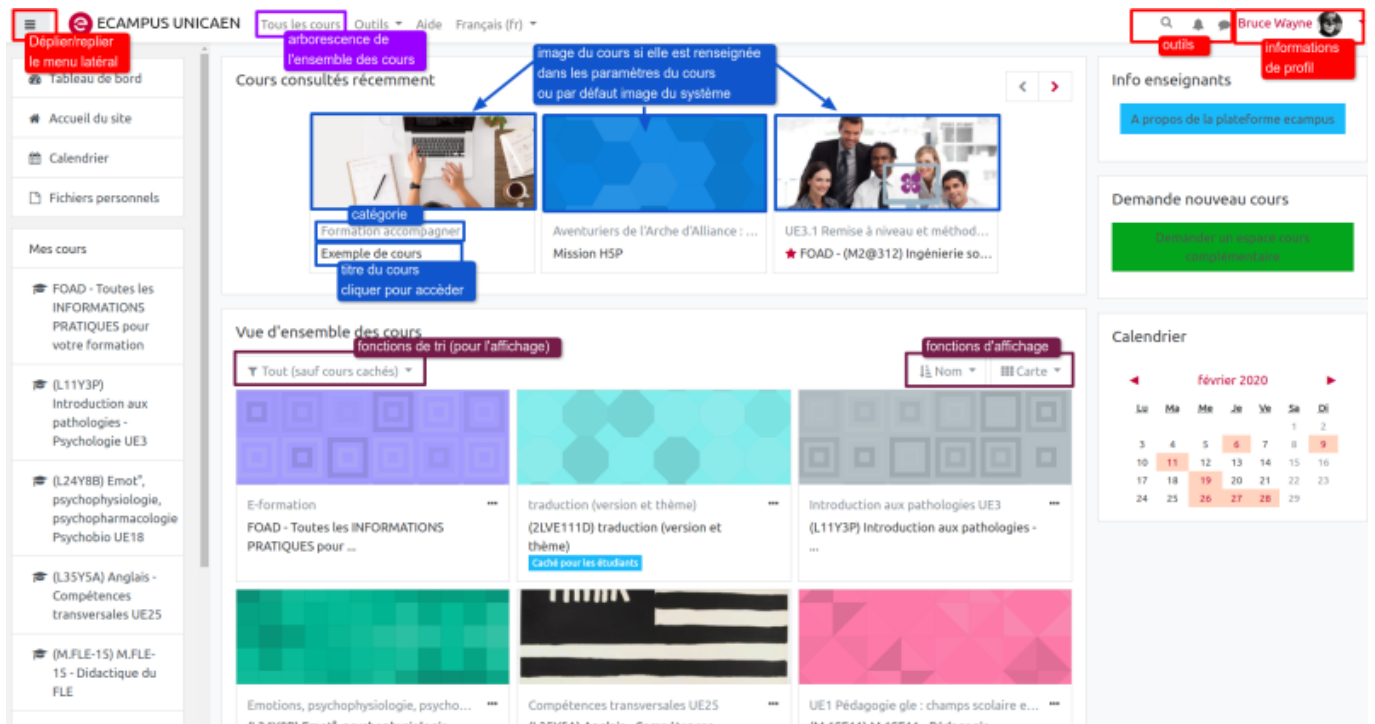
ECAMPUS UNICAEN Tous les cours Outils Aide Français (fr)

Bruce Wayne

Déplier/replier le menu latéral

arborescence de l'ensemble des cours

outils

informations de profil

Tableau de bord
Accueil du site
Calendrier
Fichiers personnels

Mes cours

FOAD - Toutes les INFORMATIONS PRATIQUES pour votre formation

(L11Y3P) Introduction aux pathologies - Psychologie UE3

(L24Y8B) Emot°, psychophysiologie, psychopharmacologie Psychobio UE18

(L35Y5A) Anglais - Compétences transversales UE25

(M.FLE-15) M.FLE-15 - Didactique du FLE

Cours consultés récemment

image du cours si elle est renseignée dans les paramètres du cours ou par défaut image du système

catégorie

Formation accompagner
Exemple de cours

titre du cours cliquer pour accèder

Aventuriers de l'Arche d'Alliance : ...
Mission H5P

UE3.1 Remise à niveau et méthod...
FOAD - (M2@312) Ingénierie so...

Vue d'ensemble des cours

fonctions de tri (pour l'affichage)

Tout (sauf cours cachés)

fonctions d'affichage

Nom
Carte

E-formation
FOAD - Toutes les INFORMATIONS PRATIQUES pour ...

traduction (version et thème)
(2LVE111D) traduction (version et thème)
Caché pour les étudiants

Introduction aux pathologies UE3
(L11Y3P) Introduction aux pathologies - ...

Emotions, psychophysiologie, psycho...

Compétences transversales UE25

UE1 Pédagogie gle : champs scolaire e...

Info enseignants

A propos de la plateforme ecampus

Demande nouveau cours

Demander un espace cours complémentaire

Calendrier

février 2020

| Lu | Ma | Me | Je | Ve | Sa | Di |
|---|---|---|---|---|---|---|
| | | | | | 1 | 2 |
| 3 | 4 | 5 | 6 | 7 | 8 | 9 |
| 10 | 11 | 12 | 13 | 14 | 15 | 16 |
| 17 | 18 | 19 | 20 | 21 | 22 | 23 |
| 24 | 25 | 26 | 27 | 28 | 29 | |